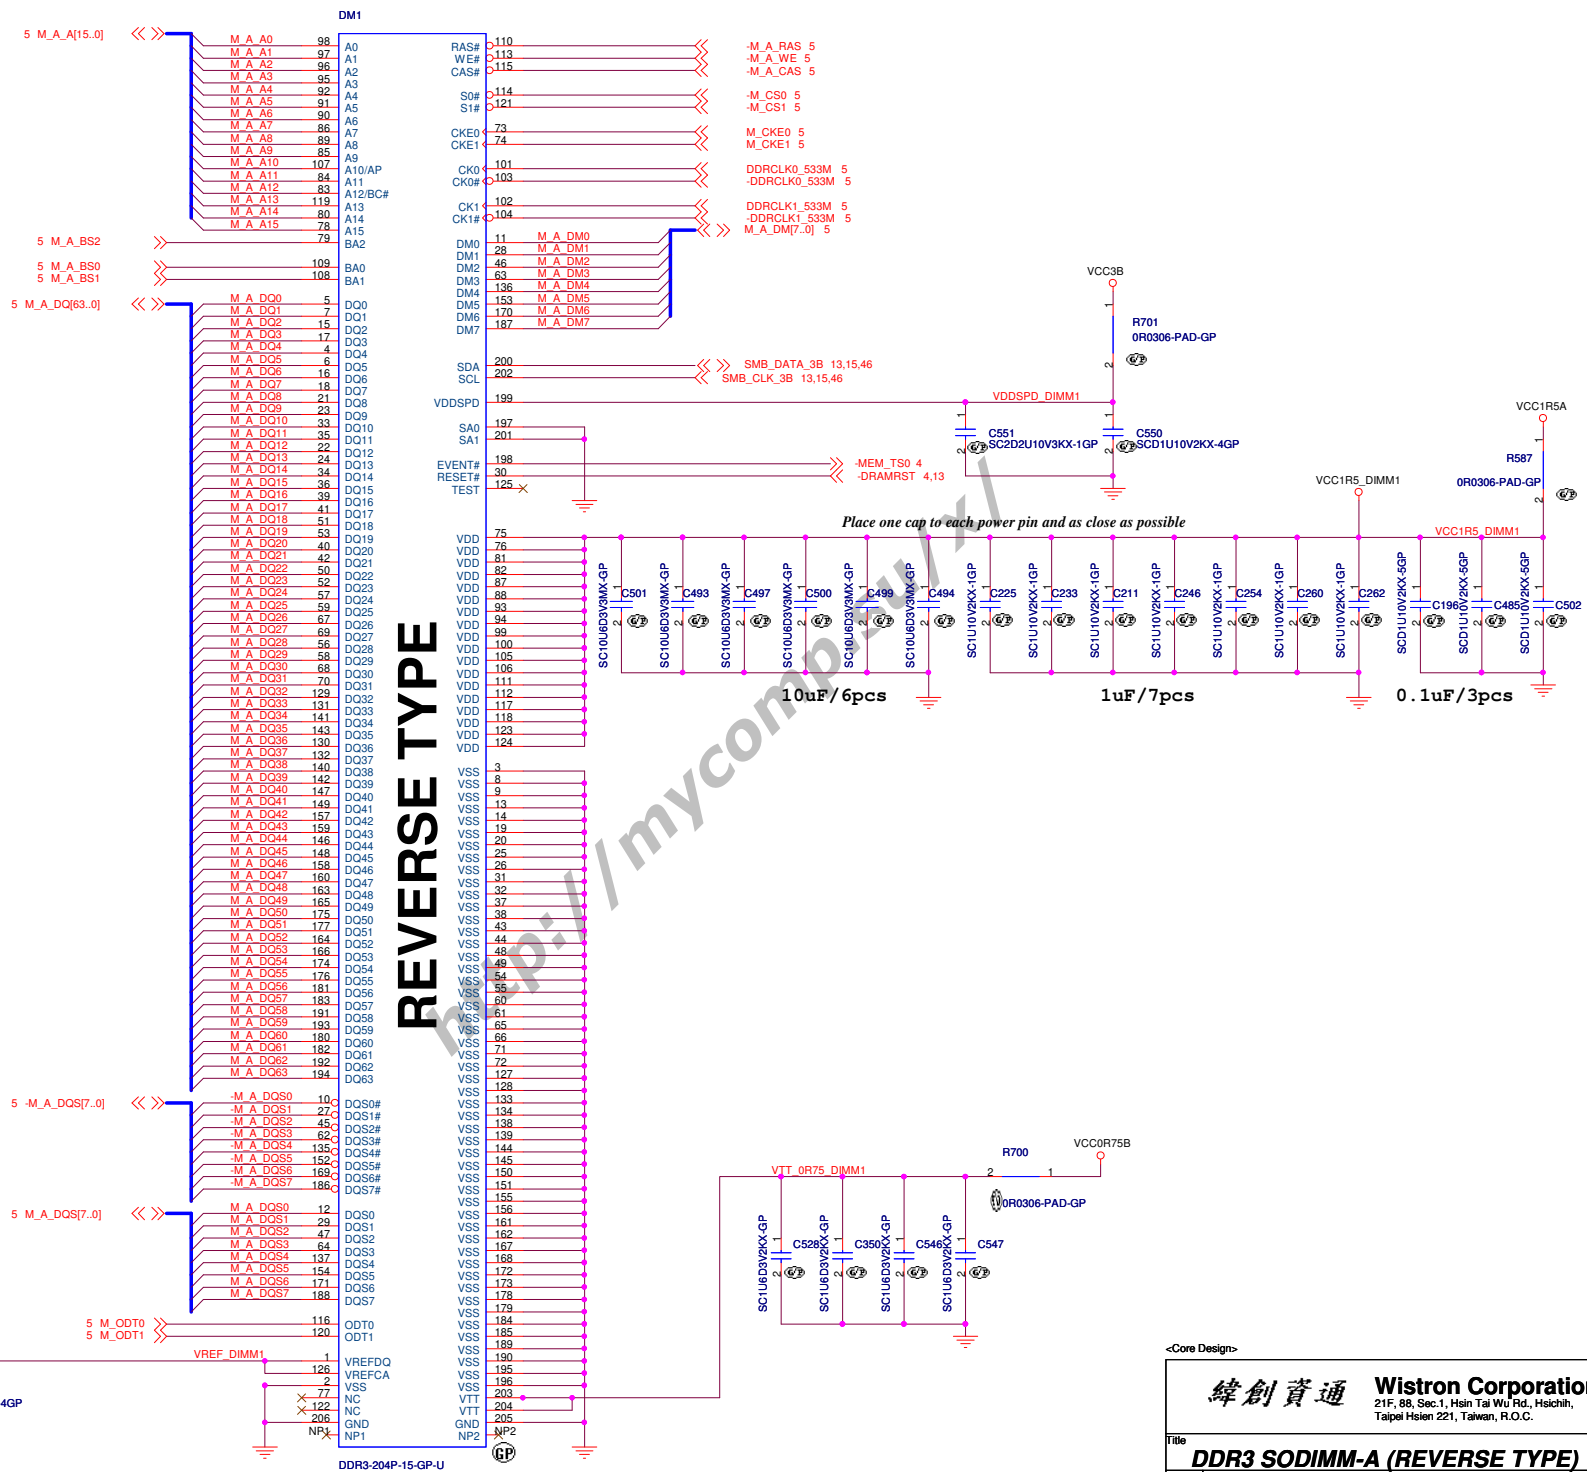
DM1

5 M_A_A[15..0]

M_A_A0 98 A0
M_A_A1 97 A1
M_A_A2 96 A2
M_A_A3 95 A3
M_A_A4 92 A4
M_A_A5 91 A5
M_A_A6 90 A6
M_A_A7 86 A7
M_A_A8 89 A8
M_A_A9 85 A9
M_A_A10 107 A10/AP
M_A_A11 84 A11
M_A_A12 83 A12/BC#
M_A_A13 119 A13
M_A_A14 80 A14
M_A_A15 78 A15

5 M_A_BS2 79 BA2
5 M_A_BS0 109 BA0
5 M_A_BS1 108 BA1

5 M_A_DQ[63..0]

M_A_DQ0 5 DQ0
M_A_DQ1 7 DQ1
M_A_DQ2 15 DQ2
M_A_DQ3 17 DQ3
M_A_DQ4 4 DQ4
M_A_DQ5 6 DQ5
M_A_DQ6 16 DQ6
M_A_DQ7 18 DQ7
M_A_DQ8 21 DQ8
M_A_DQ9 23 DQ9
M_A_DQ10 33 DQ10
M_A_DQ11 35 DQ11
M_A_DQ12 22 DQ12
M_A_DQ13 24 DQ13
M_A_DQ14 34 DQ14
M_A_DQ15 36 DQ15
M_A_DQ16 39 DQ16
M_A_DQ17 41 DQ17
M_A_DQ18 51 DQ18
M_A_DQ19 53 DQ19
M_A_DQ20 40 DQ20
M_A_DQ21 42 DQ21
M_A_DQ22 50 DQ22
M_A_DQ23 52 DQ23
M_A_DQ24 57 DQ24
M_A_DQ25 59 DQ25
M_A_DQ26 67 DQ26
M_A_DQ27 69 DQ27
M_A_DQ28 56 DQ28
M_A_DQ29 58 DQ29
M_A_DQ30 68 DQ30
M_A_DQ31 70 DQ31
M_A_DQ32 129 DQ32
M_A_DQ33 131 DQ33
M_A_DQ34 141 DQ34
M_A_DQ35 143 DQ35
M_A_DQ36 130 DQ36
M_A_DQ37 132 DQ37
M_A_DQ38 140 DQ38
M_A_DQ39 142 DQ39
M_A_DQ40 147 DQ40
M_A_DQ41 149 DQ41
M_A_DQ42 157 DQ42
M_A_DQ43 159 DQ43
M_A_DQ44 146 DQ44
M_A_DQ45 148 DQ45
M_A_DQ46 158 DQ46
M_A_DQ47 160 DQ47
M_A_DQ48 163 DQ48
M_A_DQ49 165 DQ49
M_A_DQ50 175 DQ50
M_A_DQ51 177 DQ51
M_A_DQ52 164 DQ52
M_A_DQ53 166 DQ53
M_A_DQ54 174 DQ54
M_A_DQ55 176 DQ55
M_A_DQ56 181 DQ56
M_A_DQ57 183 DQ57
M_A_DQ58 191 DQ58
M_A_DQ59 193 DQ59
M_A_DQ60 180 DQ60
M_A_DQ61 182 DQ61
M_A_DQ62 192 DQ62
M_A_DQ63 194 DQ63

5 -M_A_DQS[7..0]
-M_A_DQS0 10 DQS0#
-M_A_DQS1 27 DQS1#
-M_A_DQS2 45 DQS2#
-M_A_DQS3 62 DQS3#
-M_A_DQS4 135 DQS4#
-M_A_DQS5 152 DQS5#
-M_A_DQS6 169 DQS6#
-M_A_DQS7 186 DQS7#

5 M_A_DQS[7..0]
M_A_DQS0 12 DQS0
M_A_DQS1 29 DQS1
M_A_DQS2 47 DQS2
M_A_DQS3 64 DQS3
M_A_DQS4 137 DQS4
M_A_DQS5 154 DQS5
M_A_DQS6 171 DQS6
M_A_DQS7 188 DQS7

5 M_ODT0 116 ODT0
5 M_ODT1 120 ODT1

VREF_DIMM1 1 VREFDQ
126 VREFCA
2 VSS
77 NC
122 NC
206 GND
NP1 NP1

4GP

REVERSE TYPE

RAS# 110 -M_A_RAS 5
WE# 113 -M_A_WE 5
CAS# 115 -M_A_CAS 5
S0# 114 -M_CS0 5
S1# 121 -M_CS1 5
CKE0 73 M_CKE0 5
CKE1 74 M_CKE1 5
CK0 101 DDRCLK0_533M 5
CK0# 103 -DDRCLK0_533M 5
CK1 102 DDRCLK1_533M 5
CK1# 104 -DDRCLK1_533M 5
M_A_DM[7..0] 5
DM0 11 M_A_DM0
DM1 28 M_A_DM1
DM2 46 M_A_DM2
DM3 63 M_A_DM3
DM4 136 M_A_DM4
DM5 153 M_A_DM5
DM6 170 M_A_DM6
DM7 187 M_A_DM7

SDA 200 SMB_DATA_3B 13,15,46
SCL 202 SMB_CLK_3B 13,15,46
VDDSPD 199 VDDSPD_DIMM1
SA0 197
SA1 201
EVENT# 198 -MEM_TS0 4
RESET# 30 -DRAMRST 4,13
TEST 125

VCC3B
R701
0R0306-PAD-GP
C551
SC2D2U10V3KX-1GP
C550
SCD1U10V2KX-4GP

VCC1R5A
R587
0R0306-PAD-GP
VCC1R5_DIMM1

Place one cap to each power pin and as close as possible

VDD 75
VDD 76
VDD 81
VDD 82
VDD 87
VDD 88
VDD 93
VDD 94
VDD 99
VDD 100
VDD 105
VDD 106
VDD 111
VDD 112
VDD 117
VDD 118
VDD 123
VDD 124

C501 SC10U6D3V3MX-GP
C493 SC10U6D3V3MX-GP
C497 SC10U6D3V3MX-GP
C500 SC10U6D3V3MX-GP
C499 SC10U6D3V3MX-GP
C494 SC10U6D3V3MX-GP
C225 SC1U10V2KX-1GP
C233 SC1U10V2KX-1GP
C211 SC1U10V2KX-1GP
C246 SC1U10V2KX-1GP
C254 SC1U10V2KX-1GP
C260 SC1U10V2KX-1GP
C262 SC1U10V2KX-1GP
C196 SCD1U10V2KX-5GP
C485 SCD1U10V2KX-5GP
C502 SCD1U10V2KX-5GP

10uF/6pcs
1uF/7pcs
0.1uF/3pcs

VSS 3
VSS 8
VSS 9
VSS 13
VSS 14
VSS 19
VSS 20
VSS 25
VSS 26
VSS 31
VSS 32
VSS 37
VSS 38
VSS 43
VSS 44
VSS 48
VSS 49
VSS 54
VSS 55
VSS 60
VSS 61
VSS 65
VSS 66
VSS 71
VSS 72
VSS 127
VSS 128
VSS 133
VSS 134
VSS 138
VSS 139
VSS 144
VSS 145
VSS 150
VSS 151
VSS 155
VSS 156
VSS 161
VSS 162
VSS 167
VSS 168
VSS 172
VSS 173
VSS 178
VSS 179
VSS 184
VSS 185
VSS 189
VSS 190
VSS 195
VSS 196
VTT 203
VTT 204
GND 205
NP2 NP2

VTT_0R75_DIMM1
R700
VCC0R75B
0R0306-PAD-GP
C528 SC1U6D3V2KX-GP
C350 SC1U6D3V2KX-GP
C546 SC1U6D3V2KX-GP
C547 SC1U6D3V2KX-GP

DDR3-204P-15-GP-U

http://mycomp.su/x/

<Core Design>
緯創資通 Wistron Corporation
21F, 88, Sec.1, Hsin Tai Wu Rd., Hsichih, Taipei Hsien 221, Taiwan, R.O.C.
Title
DDR3 SODIMM-A (REVERSE TYPE)